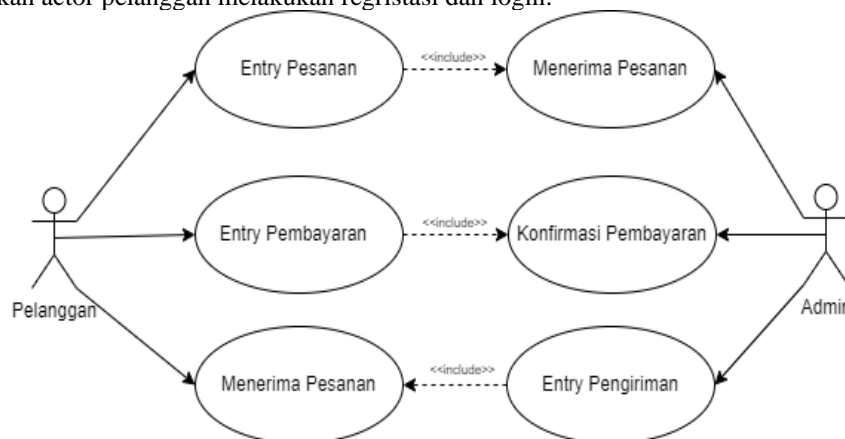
kan actor pelanggan melakukan registrasi dan login.

Entry Pesanan
<<include>>
Menerima Pesanan
Entry Pembayaran
<<include>>
Konfirmasi Pembayaran
Pelanggan
Admin
Menerima Pesanan
<<include>>
Entry Pengiriman